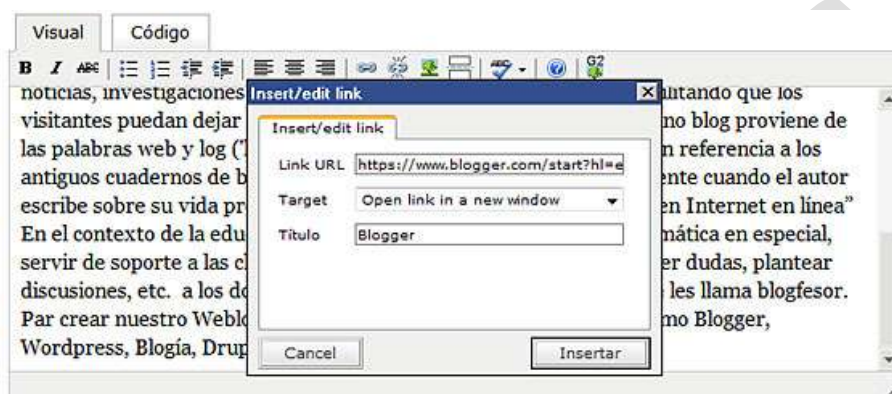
Visual Código

noticias, investigaciones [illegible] ilitando que los visitantes puedan dejar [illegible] no blog proviene de las palabras web y log ([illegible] n referencia a los antiguos cuadernos de b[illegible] nte cuando el autor escribe sobre su vida pr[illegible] en Internet en línea" En el contexto de la edu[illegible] mática en especial, servir de soporte a las cl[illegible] er dudas, plantear discusiones, etc. a los do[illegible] les llama blogfesor. Par crear nuestro Weblo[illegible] mo Blogger, Wordpress, Blogia, Drup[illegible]

Insert/edit link

Insert/edit link

Link URL https://www.blogger.com/start?hl=e

Target Open link in a new window

Título Blogger

Cancel

Insertar